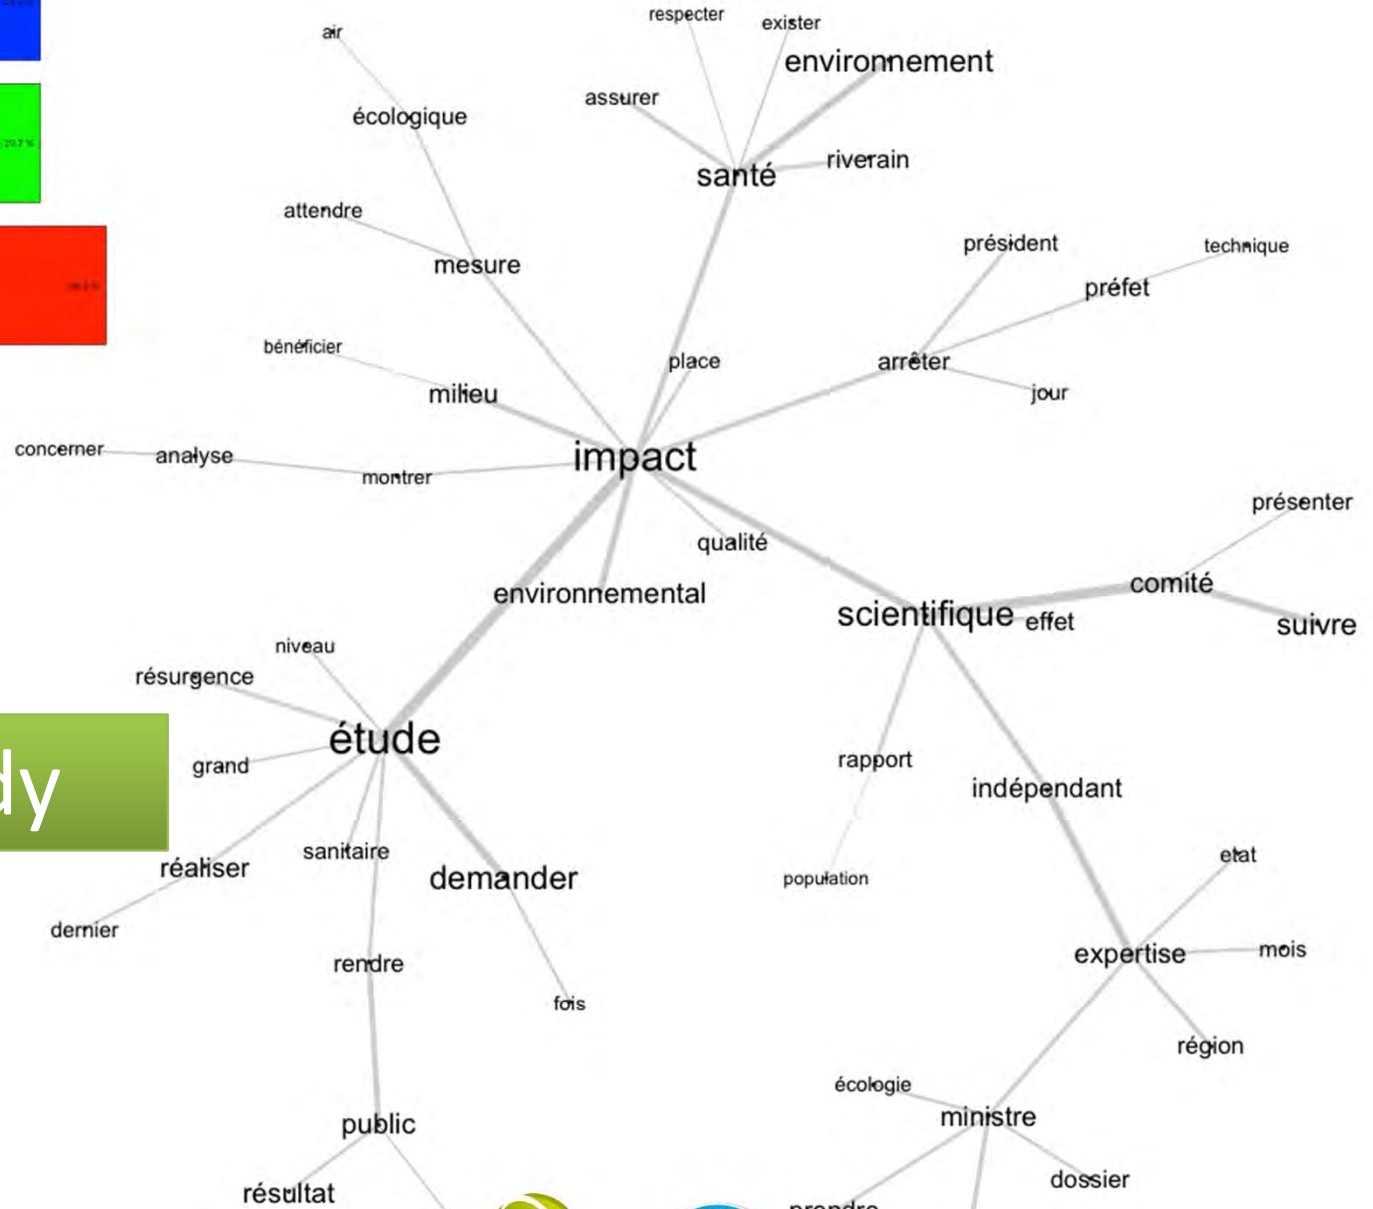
20.7 %

respecter
exister
environnement
air
assurer
écologique
santé
riverain
attendre
président
technique
mesure
préfet
bénéficier
place
arrêter
milieu
jour
concerner
analyse
montrer
impact
présenter
qualité
environnemental
comité
scientifique
effet
suivre
niveau
résurgence
étude
dy
grand
rapport
indépendant
sanitaire
réaliser
demander
population
etat
dernier
expertise
mois
rendre
fois
région
écologie
ministre
public
dossier
résultat
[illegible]